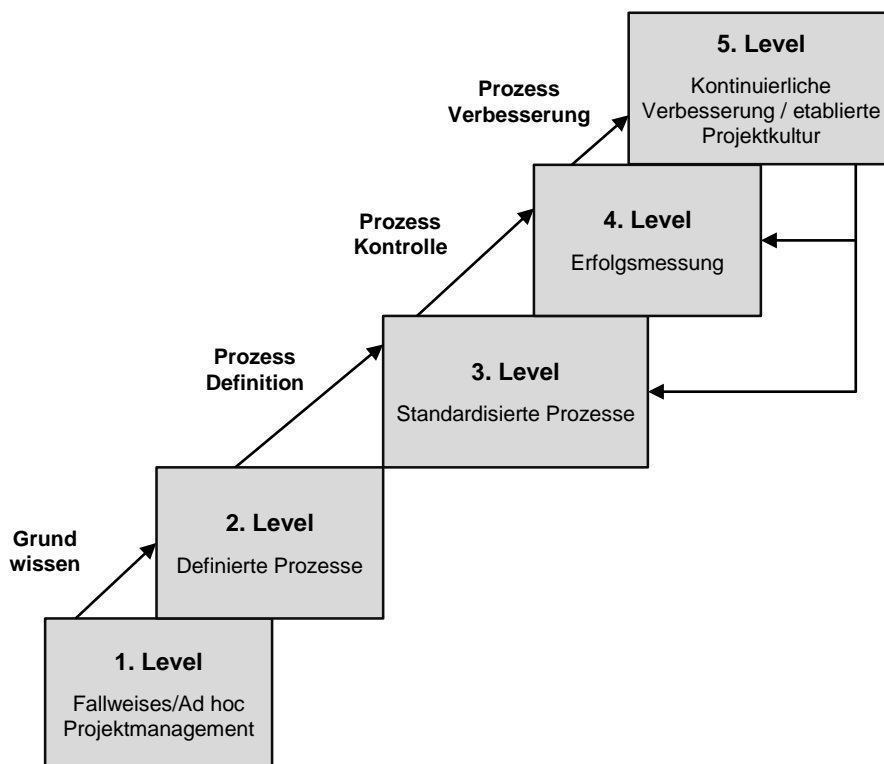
5. Level
Kontinuierliche Verbesserung / etablierte Projektkultur

Prozess Verbesserung

4. Level
Erfolgsmessung

Prozess Kontrolle

3. Level
Standardisierte Prozesse

Prozess Definition

2. Level
Definierte Prozesse

Grund wissen

1. Level
Fallweises/Ad hoc Projektmanagement